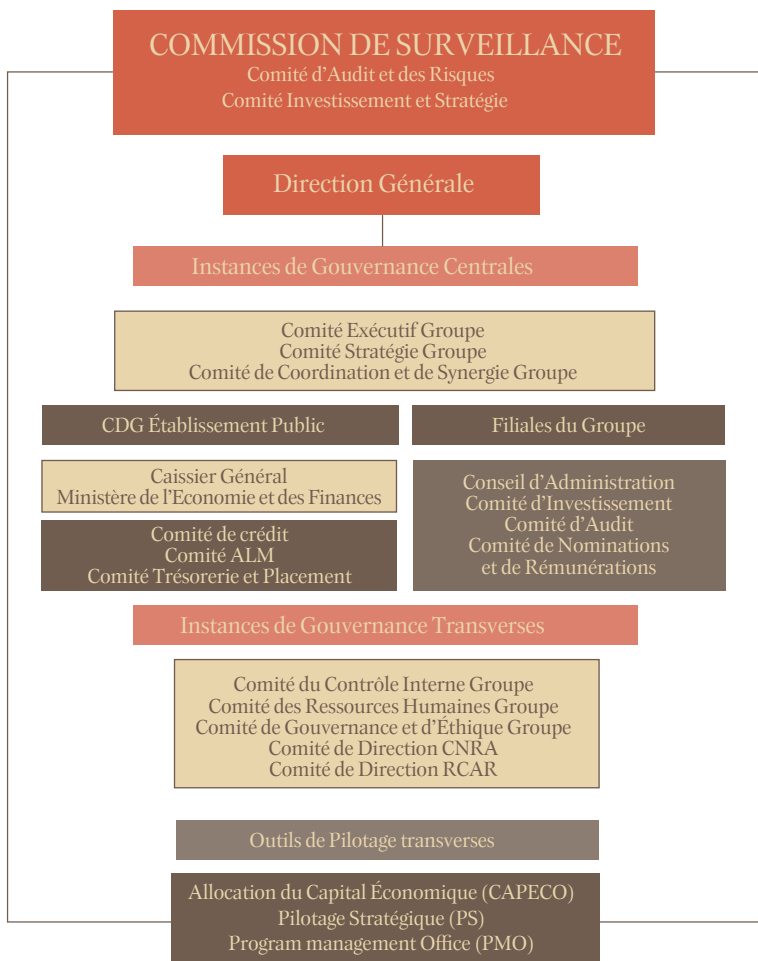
COMMISSION DE SURVEILLANCE
Comité d'Audit et des Risques
Comité Investissement et Stratégie

Direction Générale

Instances de Gouvernance Centrales

Comité Exécutif Groupe
Comité Stratégie Groupe
Comité de Coordination et de Synergie Groupe

CDG Établissement Public

Filiales du Groupe

Caissier Général
Ministère de l'Economie et des Finances

Comité de crédit
Comité ALM
Comité Trésorerie et Placement

Conseil d'Administration
Comité d'Investissement
Comité d'Audit
Comité de Nominations et de Rémunérations

Instances de Gouvernance Transverses

Comité du Contrôle Interne Groupe
Comité des Ressources Humaines Groupe
Comité de Gouvernance et d'Éthique Groupe
Comité de Direction CNRA
Comité de Direction RCAR

Outils de Pilotage transverses

Allocation du Capital Économique (CAPECO)
Pilotage Stratégique (PS)
Program management Office (PMO)